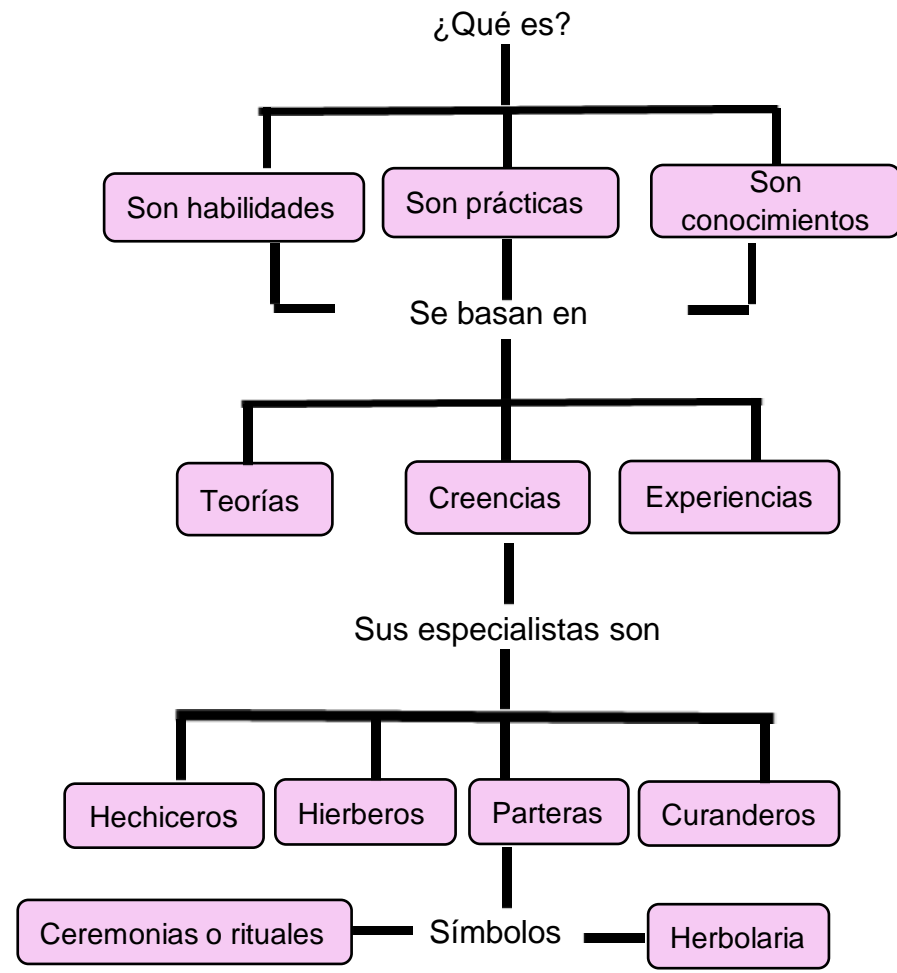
¿Qué es?

Son habilidades

Son prácticas

Son conocimientos

Se basan en

Teorías

Creencias

Experiencias

Sus especialistas son

Hechiceros

Hierberos

Parteras

Curanderos

Ceremonias o rituales

Símbolos

Herbolaria